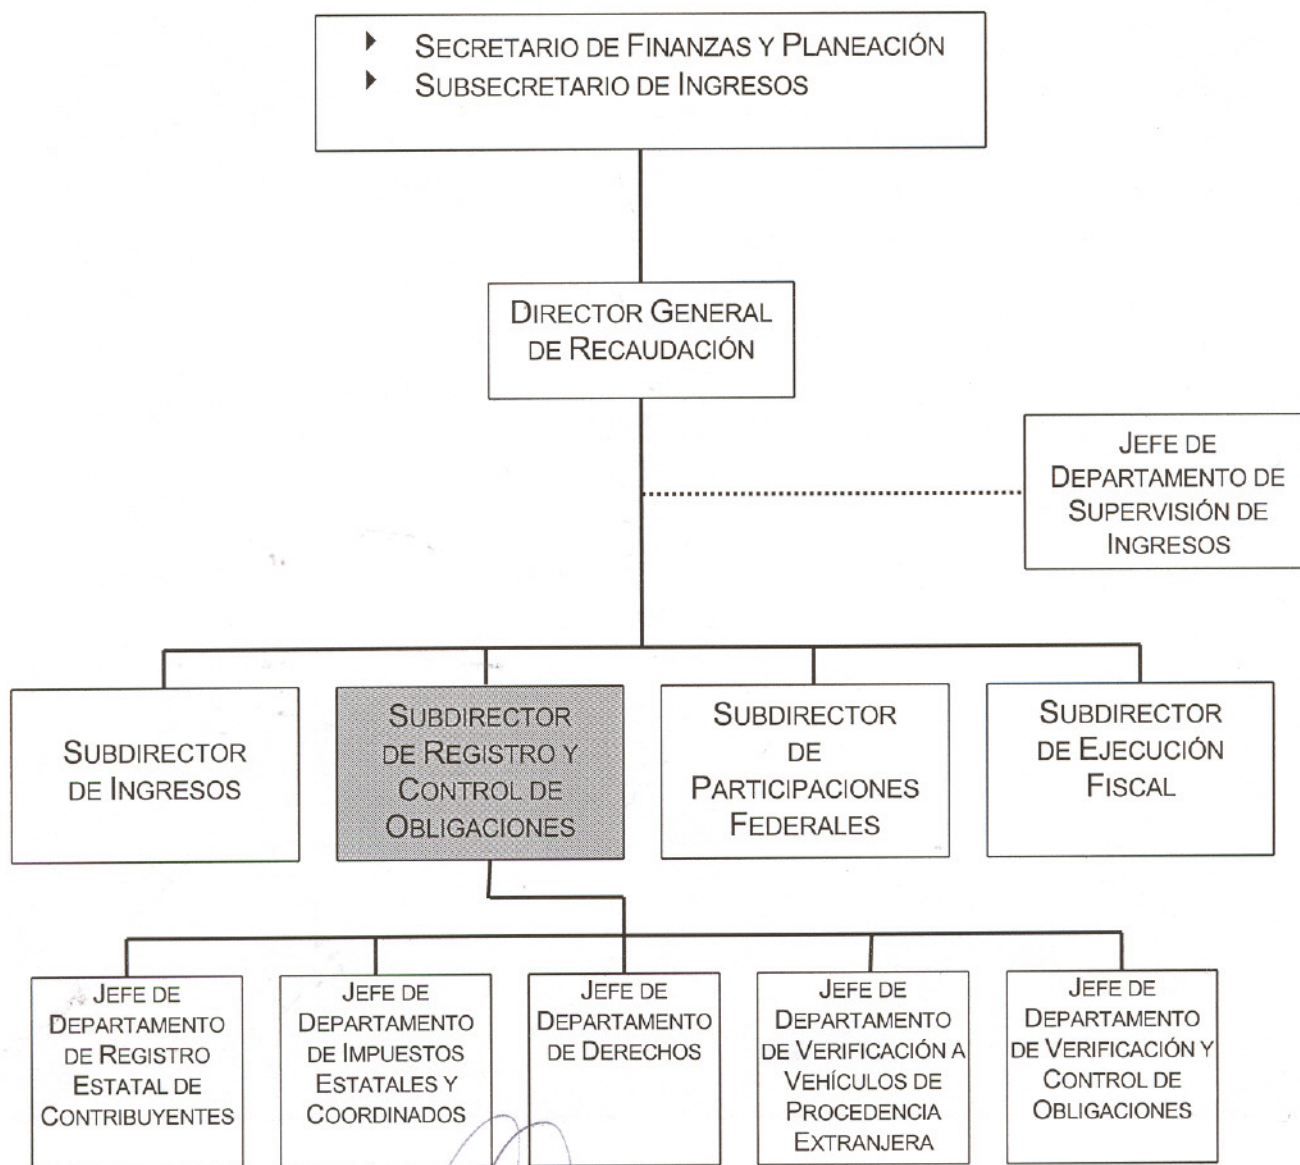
Secretario de Finanzas y Planeación
Subsecretario de Ingresos

Director General de Recaudación

Jefe de Departamento de Supervisión de Ingresos

Subdirector de Ingresos

Subdirector de Registro y Control de Obligaciones

Subdirector de Participaciones Federales

Subdirector de Ejecución Fiscal

Jefe de Departamento de Registro Estatal de Contribuyentes

Jefe de Departamento de Impuestos Estatales y Coordinados

Jefe de Departamento de Derechos

Jefe de Departamento de Verificación a Vehículos de Procedencia Extranjera

Jefe de Departamento de Verificación y Control de Obligaciones